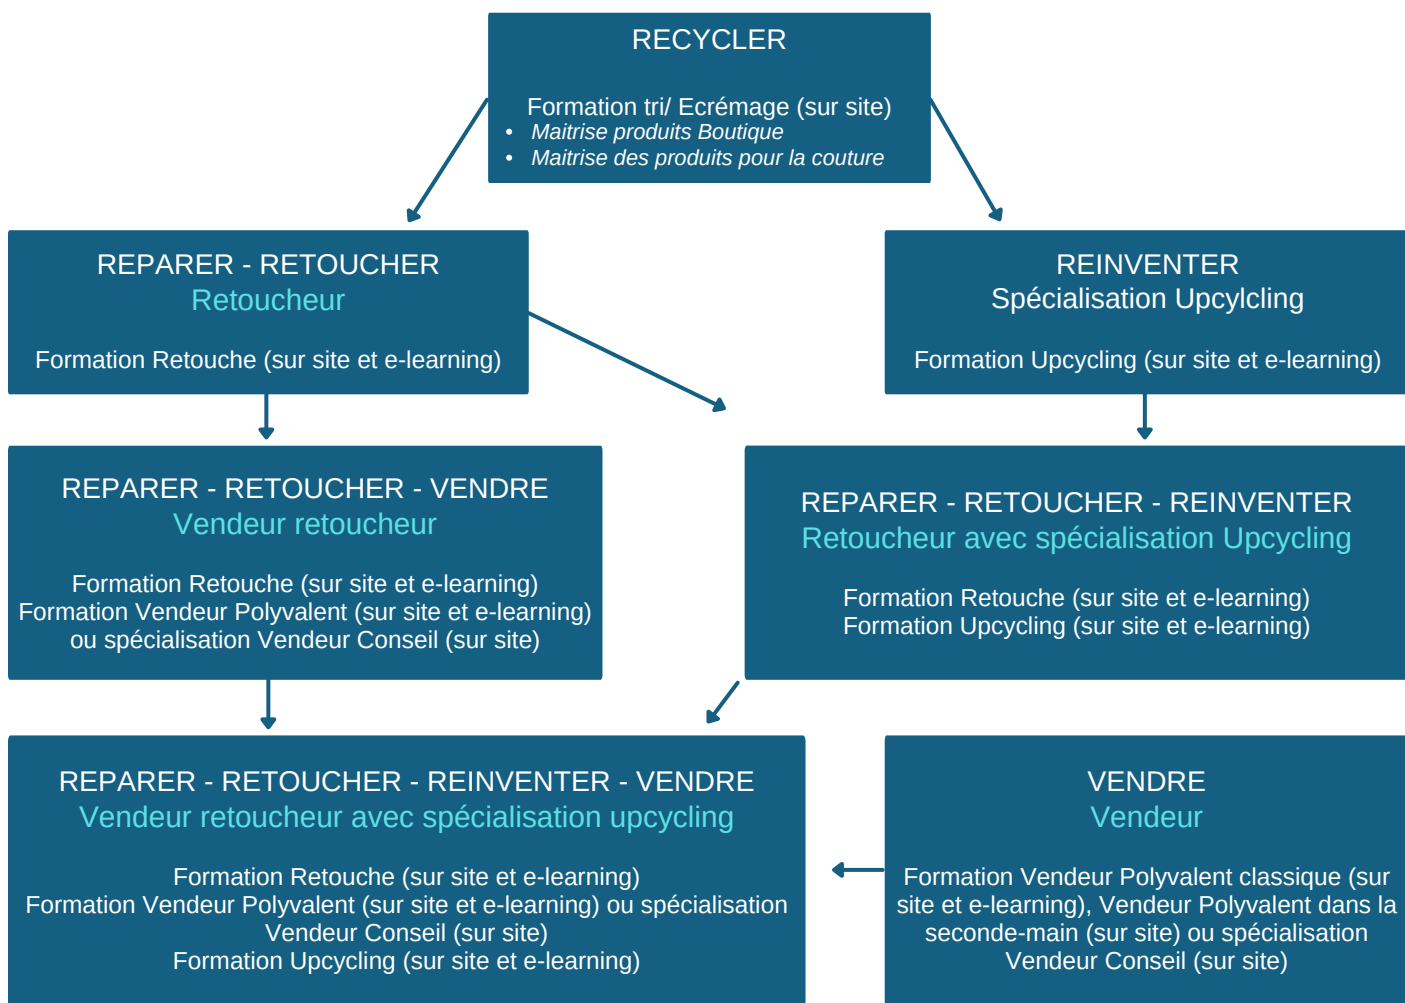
RECYCLER

Formation tri/ Ecrémage (sur site)
- Maitrise produits Boutique
- Maitrise des produits pour la couture

REPARER - RETOUCHER
Retoucheur

Formation Retouche (sur site et e-learning)

REINVENTER
Spécialisation Upcylcling

Formation Upcycling (sur site et e-learning)

REPARER - RETOUCHER - VENDRE
Vendeur retoucheur

Formation Retouche (sur site et e-learning)
Formation Vendeur Polyvalent (sur site et e-learning)
ou spécialisation Vendeur Conseil (sur site)

REPARER - RETOUCHER - REINVENTER
Retoucheur avec spécialisation Upcycling

Formation Retouche (sur site et e-learning)
Formation Upcycling (sur site et e-learning)

REPARER - RETOUCHER - REINVENTER - VENDRE
Vendeur retoucheur avec spécialisation upcycling

Formation Retouche (sur site et e-learning)
Formation Vendeur Polyvalent (sur site et e-learning) ou spécialisation Vendeur Conseil (sur site)
Formation Upcycling (sur site et e-learning)

VENDRE
Vendeur

Formation Vendeur Polyvalent classique (sur site et e-learning), Vendeur Polyvalent dans la seconde-main (sur site) ou spécialisation Vendeur Conseil (sur site)